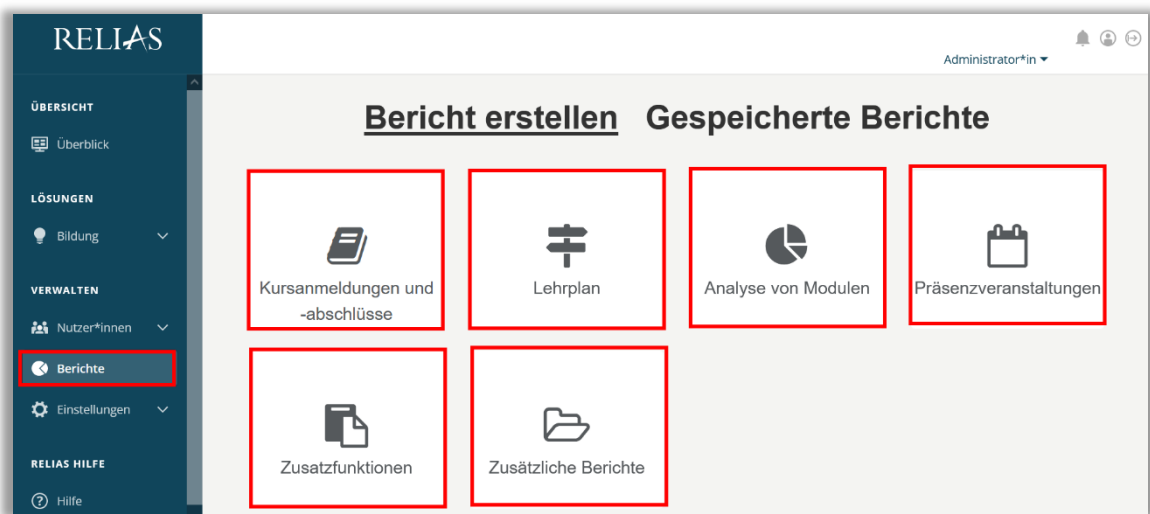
RELIAS

ÜBERSICHT

Überblick

LÖSUNGEN

Bildung

VERWALTEN

Nutzer*innen

Berichte

Einstellungen

RELIAS HILFE

Hilfe

Administrator*in

Bericht erstellen Gespeicherte Berichte

Kursanmeldungen und -abschlüsse

Lehrplan

Analyse von Modulen

Präsenzveranstaltungen

Zusatzfunktionen

Zusätzliche Berichte